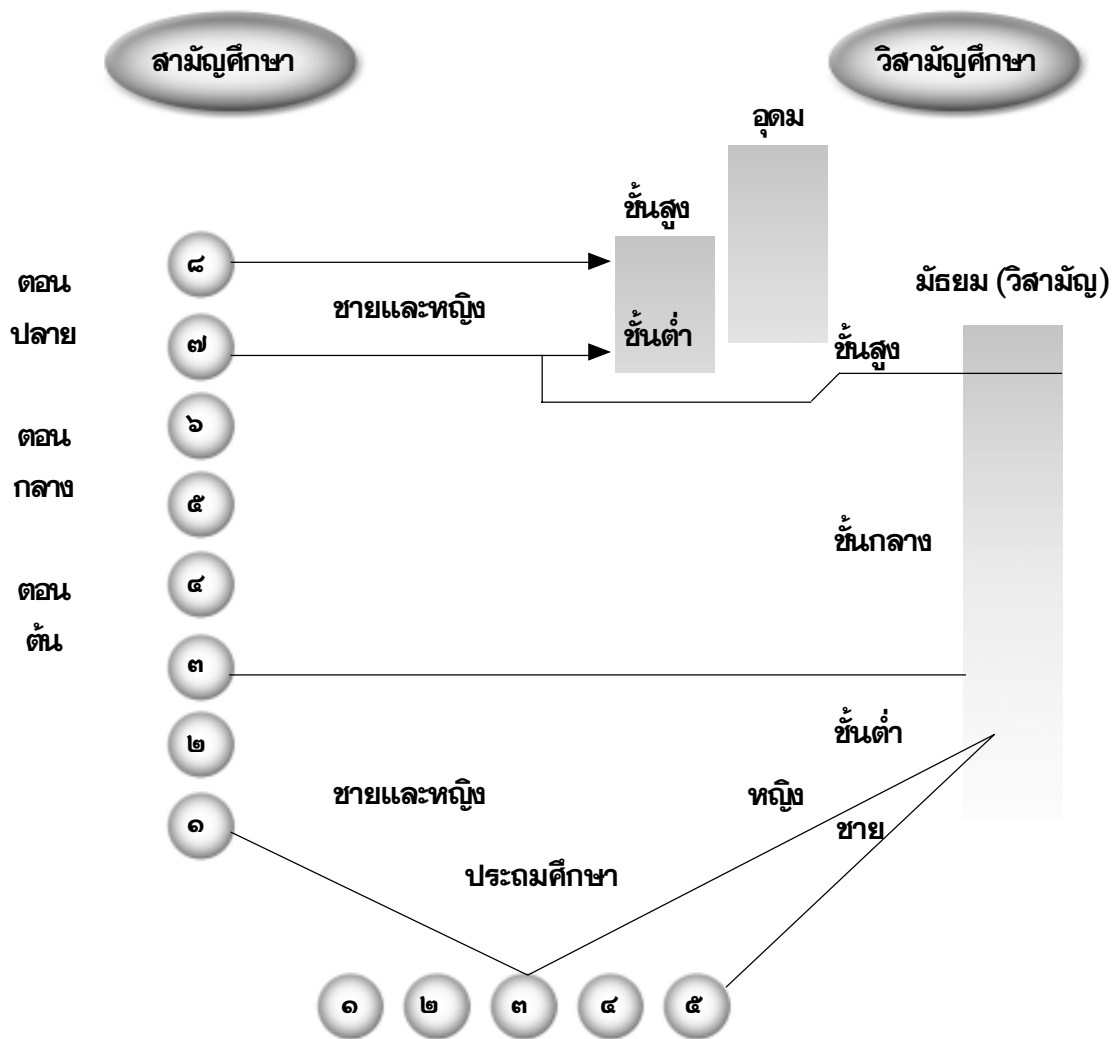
สามัญศึกษา

วิสามัญศึกษา

อุดม

ชั้นสูง

ชั้นต่ำ

มัธยม (วิสามัญ)

ชั้นสูง

ชั้นกลาง

ชั้นต่ำ

ตอน
ปลาย

ตอน
กลาง

ตอน
ต้น

๘

๗

๖

๕

๔

๓

๒

๑

ชายและหญิง

ชายและหญิง

หญิง

ชาย

ประถมศึกษา

๑ ๒ ๓ ๔ ๕